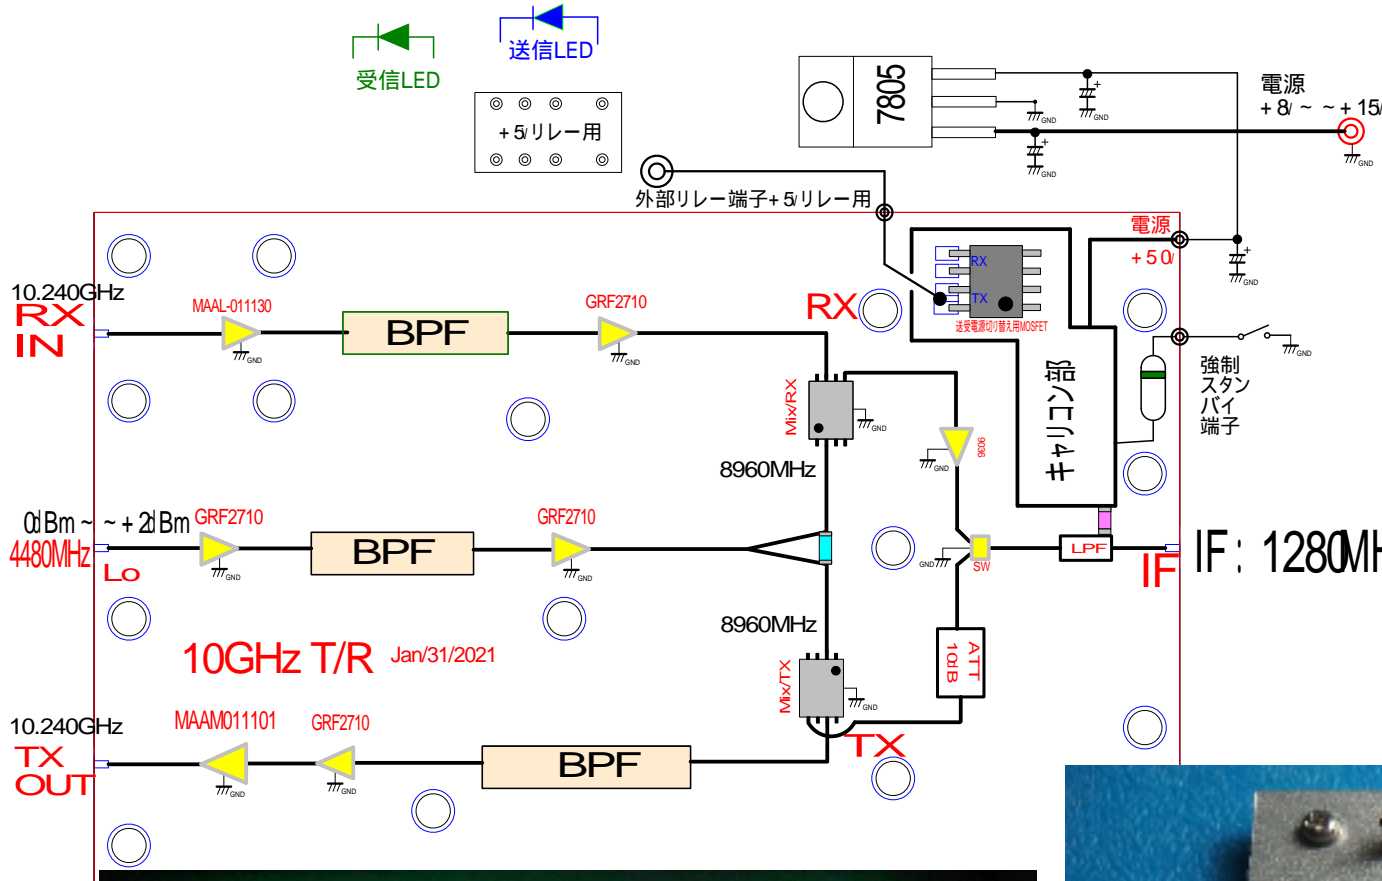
受信LED
送信LED
+5Vリレー用
7805
電源
+8V~~+15V
GND
GND
GND
GND
外部リレー端子+5Vリレー用
電源
+5.0V
GND
RX
TX
送受電源切り替え用MOSFET
10.240GHz
RX
IN
MAAL-011130
GND
BPF
GRF2710
GND
RX
Mix/RX
GND
強制
スタンバイ
端子
GND
キャリコン部
9636
GND
8960MHz
0dBm~~+2dBm
4480MHz
Lo
GRF2710
GND
BPF
GRF2710
GND
GND
SW
LPF
IF
IF: 1280MH
8960MHz
10GHz T/R
Jan/31/2021
ATT
10dB
Mix/TX
GND
10.240GHz
TX
OUT
MAAM011101
GND
GRF2710
GND
BPF
TX